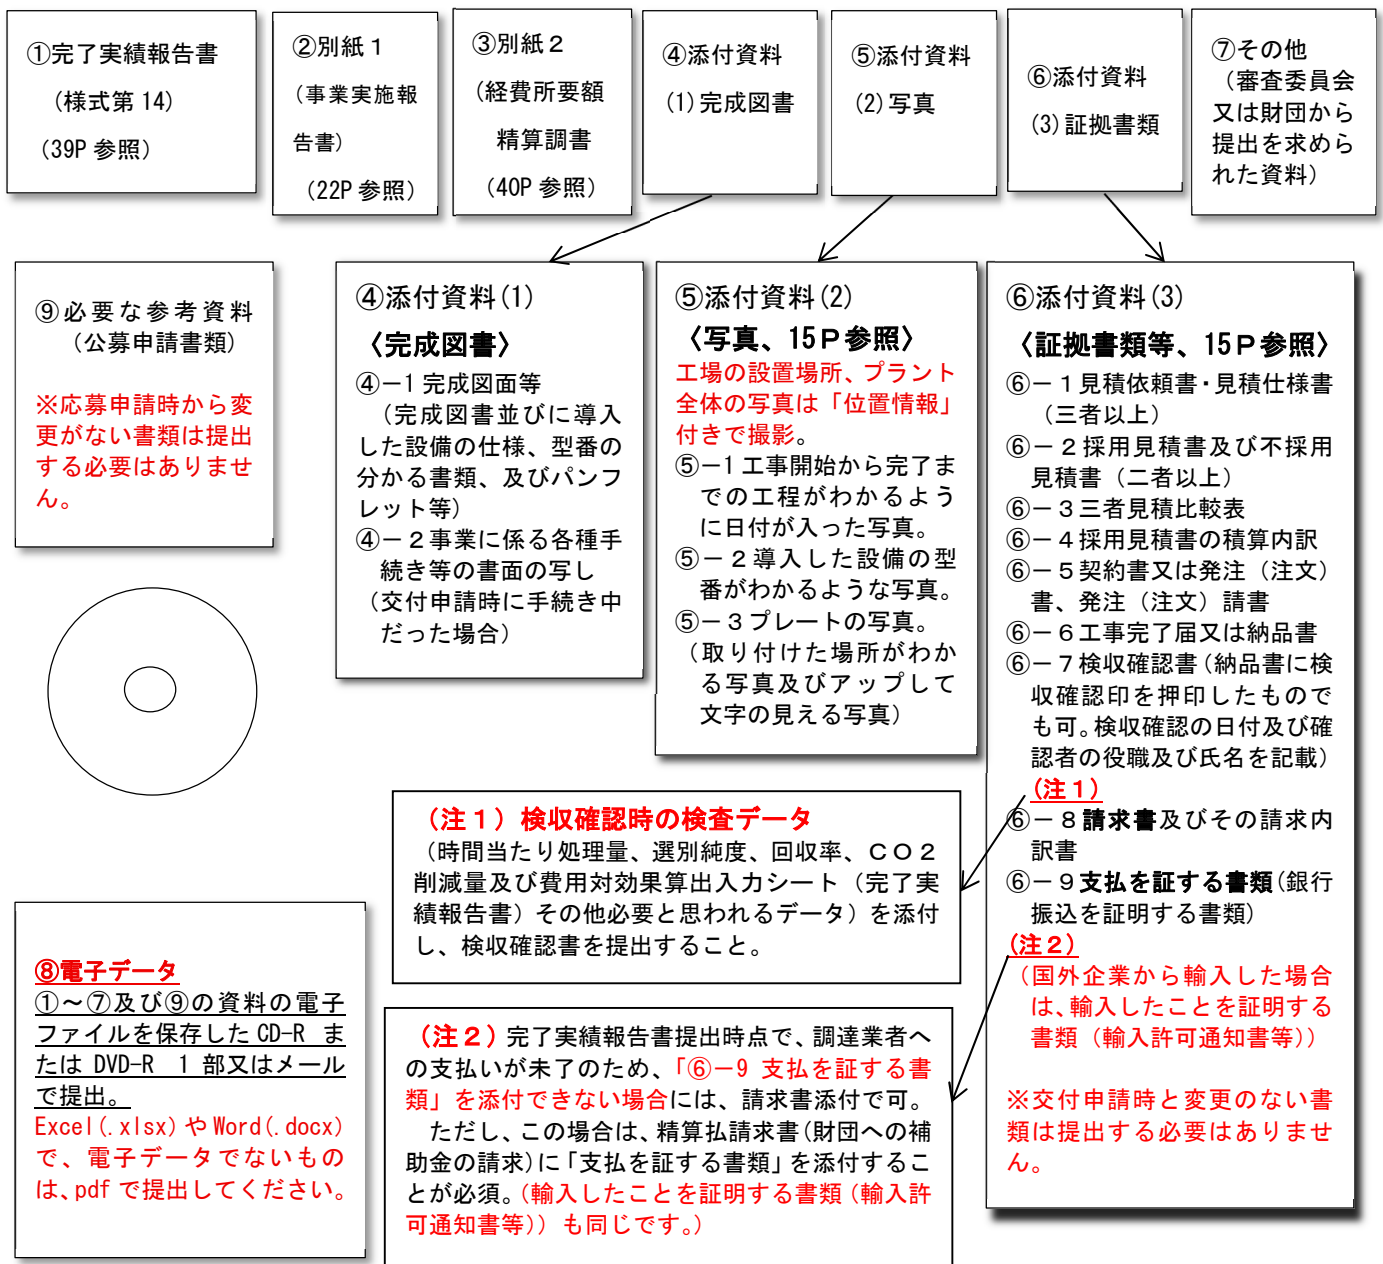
①完了実績報告書

（様式第 14）

（39P 参照）

②別紙１

（事業実施報告書）

（22P 参照）

③別紙２

（経費所要額精算調書

（40P 参照）

④添付資料

(1) 完成図書

⑤添付資料

(2) 写真

⑥添付資料

(3) 証拠書類

⑦その他

（審査委員会又は財団から提出を求められた資料）

⑨必要な参考資料

（公募申請書類）

※応募申請時から変更がない書類は提出する必要はありません。

④添付資料(1)

〈完成図書〉

④―１完成図面等

（完成図書並びに導入した設備の仕様、型番の分かる書類、及びパンフレット等）

④―２事業に係る各種手続き等の書面の写し

（交付申請時に手続き中だった場合）

⑤添付資料(2)

〈写真、15Ｐ参照〉

工場の設置場所、プラント全体の写真は「位置情報」付きで撮影。

⑤―１工事開始から完了までの工程がわかるように日付が入った写真。

⑤―２導入した設備の型番がわかるような写真。

⑤―３プレートの写真。

（取り付けた場所がわかる写真及びアップして文字の見える写真）

⑥添付資料(3)

〈証拠書類等、15Ｐ参照〉

⑥―１見積依頼書・見積仕様書（三者以上）

⑥―２採用見積書及び不採用見積書（二者以上）

⑥―３三者見積比較表

⑥―４採用見積書の積算内訳

⑥―５契約書又は発注（注文）書、発注（注文）請書

⑥―６工事完了届又は納品書

⑥―７検収確認書（納品書に検収確認印を押印したものでも可。検収確認の日付及び確認者の役職及び氏名を記載）

（注１）

⑥―８請求書及びその請求内訳書

⑥―９支払を証する書類（銀行振込を証明する書類）

（注２）

（国外企業から輸入した場合は、輸入したことを証明する書類（輸入許可通知書等））

※交付申請時と変更のない書類は提出する必要はありません。

（注１）検収確認時の検査データ

（時間当たり処理量、選別純度、回収率、ＣＯ２削減量及び費用対効果算出入力シート（完了実績報告書）その他必要と思われるデータ）を添付し、検収確認書を提出すること。

⑧電子データ

①～⑦及び⑨の資料の電子ファイルを保存した CD-R または DVD-R １部又はメールで提出。

Excel(.xlsx) や Word(.docx) で、電子データでないものは、pdf で提出してください。

（注２）完了実績報告書提出時点で、調達業者への支払いが未了のため、「⑥―9 支払を証する書類」を添付できない場合には、請求書添付で可。

ただし、この場合は、精算払請求書（財団への補助金の請求）に「支払を証する書類」を添付することが必須。（輸入したことを証明する書類（輸入許可通知書等））も同じです。）